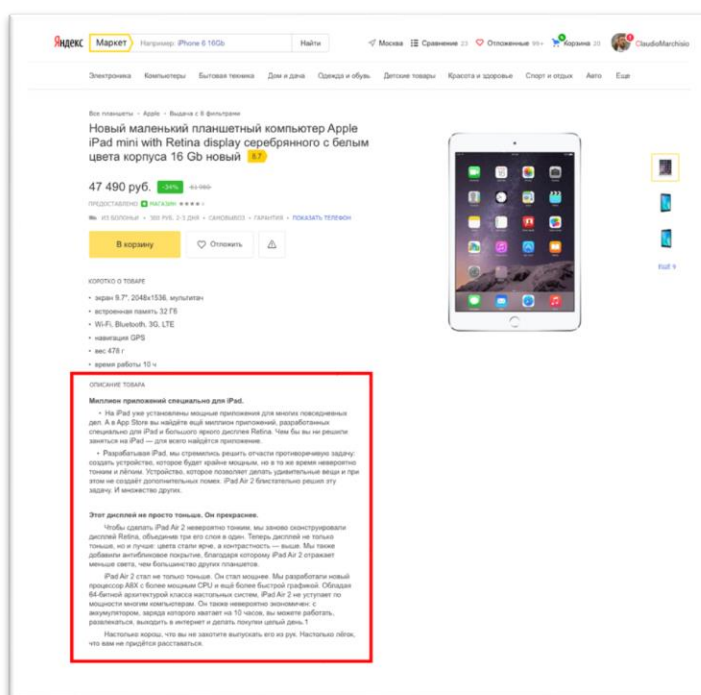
Яндекс Маркет Например: iPhone 6 16Gb Найти Москва Сравнение 23 Отложенные 99+ Корзина 20 ClaudioMarchisio

Электроника Компьютеры Бытовая техника Дом и дача Одежда и обувь Детские товары Красота и здоровье Спорт и отдых Авто Еще

Все планшеты • Apple • Выдача с 8 фильтрами

Новый маленький планшетный компьютер Apple iPad mini with Retina display серебряного с белым цвета корпуса 16 Gb новый 5.7

47 490 руб. -34% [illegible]

ПРЕДОСТАВЛЕНО МАГАЗИН ★★★★

ИЗ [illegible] • 500 РУБ, 2-3 ДНЯ • САМОВЫВОЗ • ГАРАНТИЯ • ПОКАЗАТЬ ТЕЛЕФОН

В корзину Отложить

ЕЩЕ 9

КОРОТКО О ТОВАРЕ

• экран 9.7", 2048x1536, мультитач
• встроенная память 32 ГБ
• Wi-Fi, Bluetooth, 3G, LTE
• навигация GPS
• вес 478 г
• время работы 10 ч

ОПИСАНИЕ ТОВАРА

Миллион приложений специально для iPad.

• На iPad уже установлены мощные приложения для многих повседневных дел. А в App Store вы найдёте ещё миллион приложений, разработанных специально для iPad и большого яркого дисплея Retina. Чем бы вы ни решили заняться на iPad — для всего найдётся приложение.

• Разрабатывая iPad, мы стремились решить отчасти противоречивую задачу: создать устройство, которое будет крайне мощным, но в то же время невероятно тонким и лёгким. Устройство, которое позволяет делать удивительные вещи и при этом не создаёт дополнительных помех. iPad Air 2 блистательно решил эту задачу. И множество других.

Этот дисплей не просто тоньше. Он прекраснее.

Чтобы сделать iPad Air 2 невероятно тонким, мы заново сконструировали дисплей Retina, объединив три его слоя в один. Теперь дисплей не только тоньше, но и лучше: цвета стали ярче, а контрастность — выше. Мы также добавили антибликовое покрытие, благодаря которому iPad Air 2 отражает меньше света, чем большинство других планшетов.

iPad Air 2 стал не только тоньше. Он стал мощнее. Мы разработали новый процессор A8X с более мощным CPU и ещё более быстрой графикой. Обладая 64-битной архитектурой класса настольных систем, iPad Air 2 не уступает по мощности многим компьютерам. Он также невероятно экономичен: с аккумулятором, заряда которого хватает на 10 часов, вы можете работать, развлекаться, выходить в интернет и делать покупки целый день.1

Настолько хорош, что вы не захотите выпускать его из рук. Настолько лёгок, что вам не придётся расставаться.